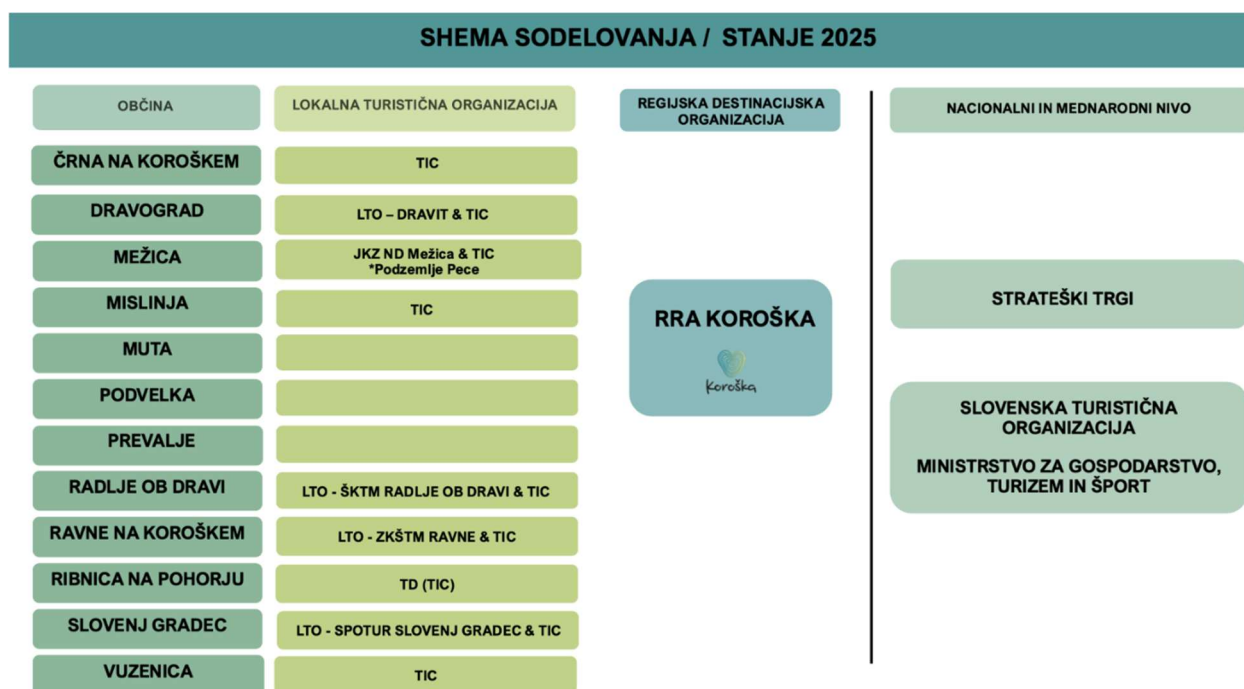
SHEMA SODELOVANJA / STANJE 2025

| OBČINA | LOKALNA TURISTIČNA ORGANIZACIJA |
|---|---|
| ČRNA NA KOROŠKEM | TIC |
| DRAVOGRAD | LTO – DRAVIT & TIC |
| MEŽICA | JKZ ND Mežica & TIC *Podzemlje Pece |
| MISLINJA | TIC |
| MUTA | |
| PODVELKA | |
| PREVALJE | |
| RADLJE OB DRAVI | LTO - ŠKTM RADLJE OB DRAVI & TIC |
| RAVNE NA KOROŠKEM | LTO - ZKŠTM RAVNE & TIC |
| RIBNICA NA POHORJU | TD (TIC) |
| SLOVENJ GRADEC | LTO - SPOTUR SLOVENJ GRADEC & TIC |
| VUZENICA | TIC |

REGIJSKA DESTINACIJSKA ORGANIZACIJA

RRA KOROŠKA

Koroška

NACIONALNI IN MEDNARODNI NIVO

STRATEŠKI TRGI

SLOVENSKA TURISTIČNA ORGANIZACIJA

MINISTRSTVO ZA GOSPODARSTVO, TURIZEM IN ŠPORT